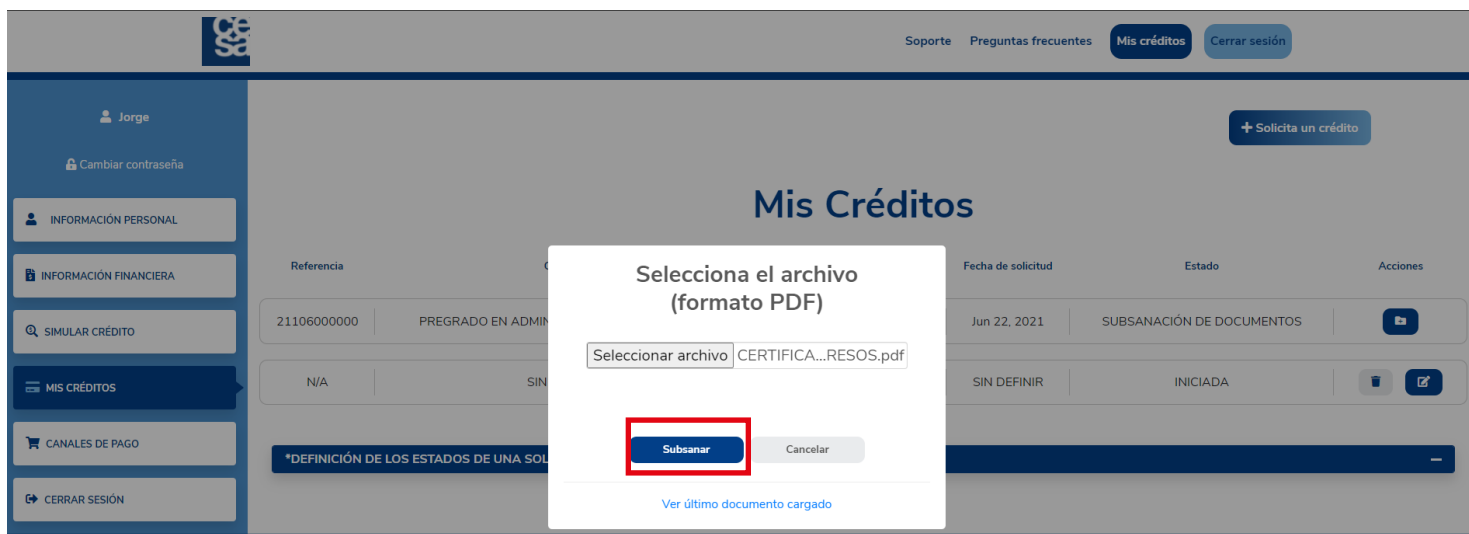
ce sa

Soporte Preguntas frecuentes Mis créditos Cerrar sesión

Jorge

Cambiar contraseña

INFORMACIÓN PERSONAL

INFORMACIÓN FINANCIERA

SIMULAR CRÉDITO

MIS CRÉDITOS

CANALES DE PAGO

CERRAR SESIÓN

+ Solicita un crédito

Mis Créditos

| Referencia | C | Fecha de solicitud | Estado | Acciones |
|---|---|---|---|---|
| 21106000000 | PREGRADO EN ADMIN | Jun 22, 2021 | SUBSANACIÓN DE DOCUMENTOS | |
| N/A | SIN | SIN DEFINIR | INICIADA | |

*DEFINICIÓN DE LOS ESTADOS DE UNA SOL

Selecciona el archivo (formato PDF)

Seleccionar archivo CERTIFICA...RESOS.pdf

Subsanar Cancelar

Ver último documento cargado